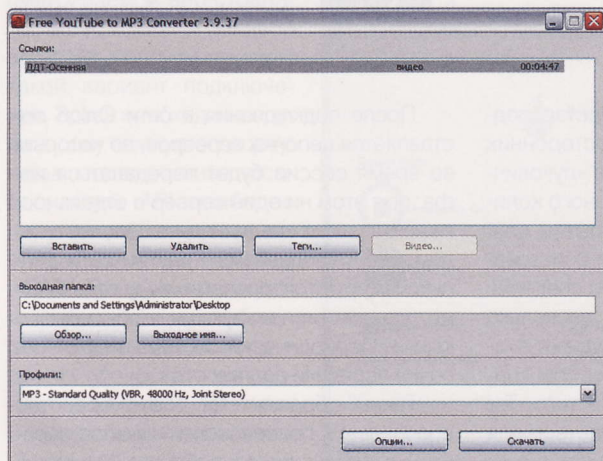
Free YouTube to MP3 Converter 3.9.37

Ссылки:

ДДТ-Осенняя видео 00:04:47

Вставить Удалить Теги... Видео...

Выходная папка:

C:\Documents and Settings\Administrator\Desktop

Обзор... Выходное имя...

Профили:

MP3 - Standard Quality (VBR, 48000 Hz, Joint Stereo)

Опции... Скачать